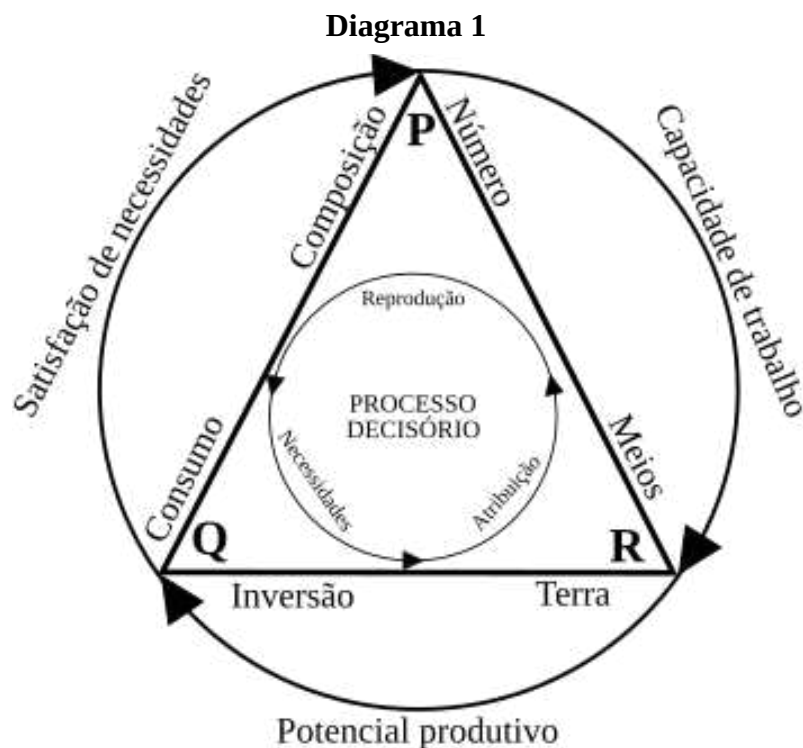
Diagrama 1

Satisfação de necessidades

Capacidade de trabalho

Potencial produtivo

P

Composição

Número

Reprodução

PROCESSO DECISÓRIO

Necessidades

Atribuição

Consumo

Meios

Q

R

Inversão

Terra